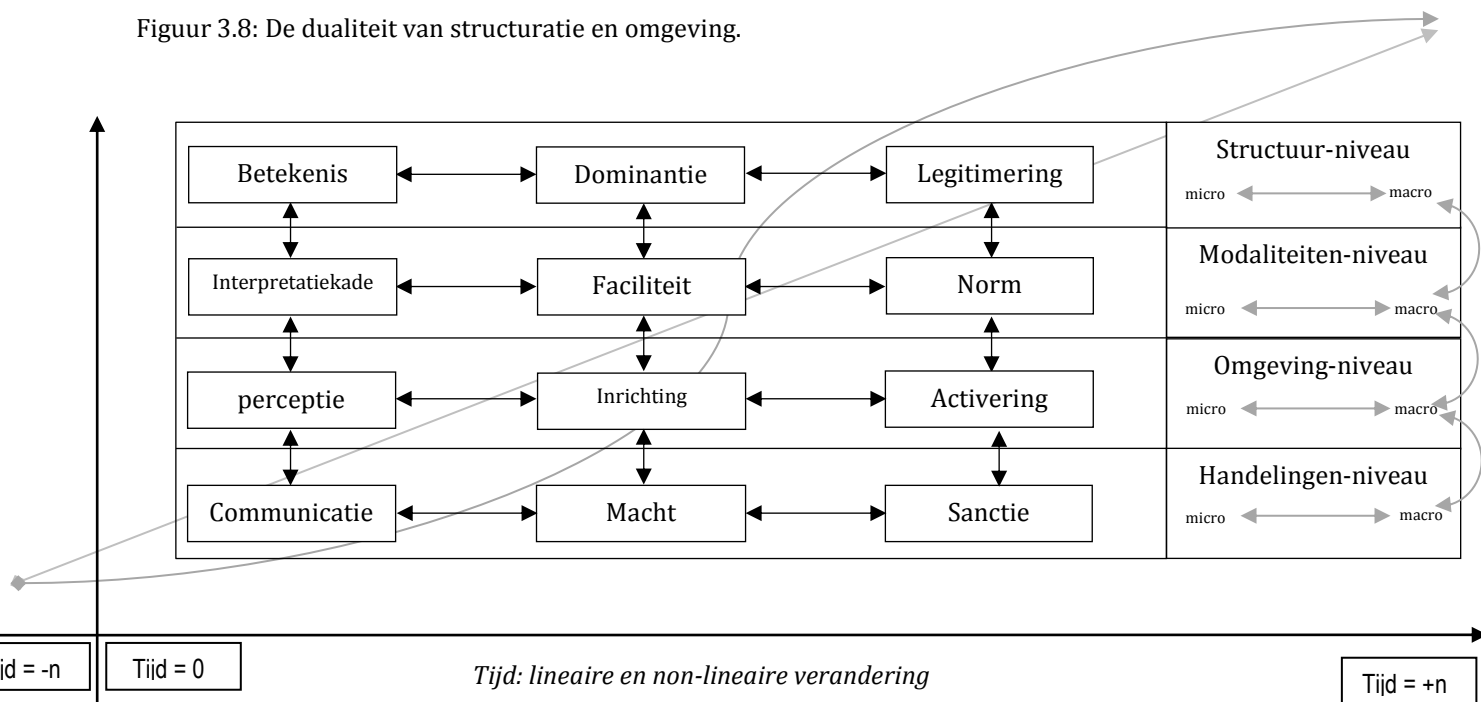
Figuur 3.8: De dualiteit van structuratie en omgeving.

| | | | |
|---|---|---|---|
| Betekenis | Dominantie | Legitimering | Structuur-niveau<br>micro macro |
| Interpretatiekade | Faciliteit | Norm | Modaliteiten-niveau<br>micro macro |
| perceptie | Inrichting | Activering | Omgeving-niveau<br>micro macro |
| Communicatie | Macht | Sanctie | Handelingen-niveau<br>micro macro |

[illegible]ijd = -n

Tijd = 0

Tijd: lineaire en non-lineaire verandering

Tijd = +n